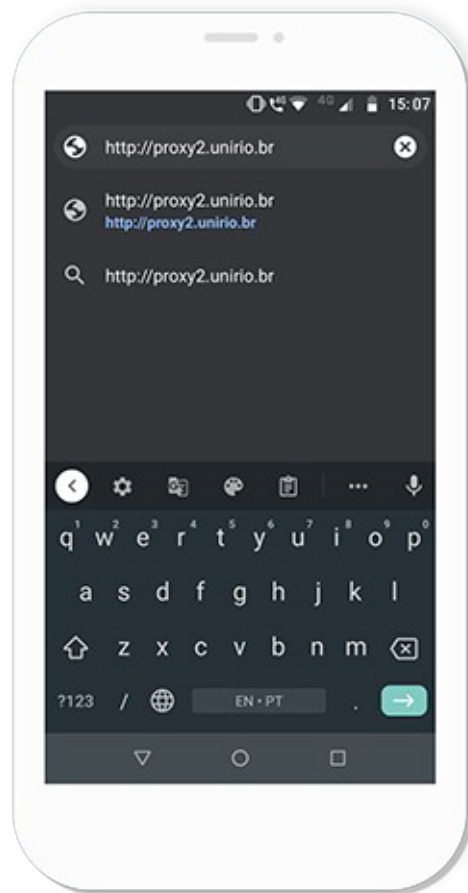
4G 15:07

http://proxy2.unirio.br

http://proxy2.unirio.br
http://proxy2.unirio.br

http://proxy2.unirio.br

...

q 1 w 2 e 3 r 4 t 5 y 6 u 7 i 8 o 9 p 0

a s d f g h j k l

z x c v b n m

?123 / EN • PT .